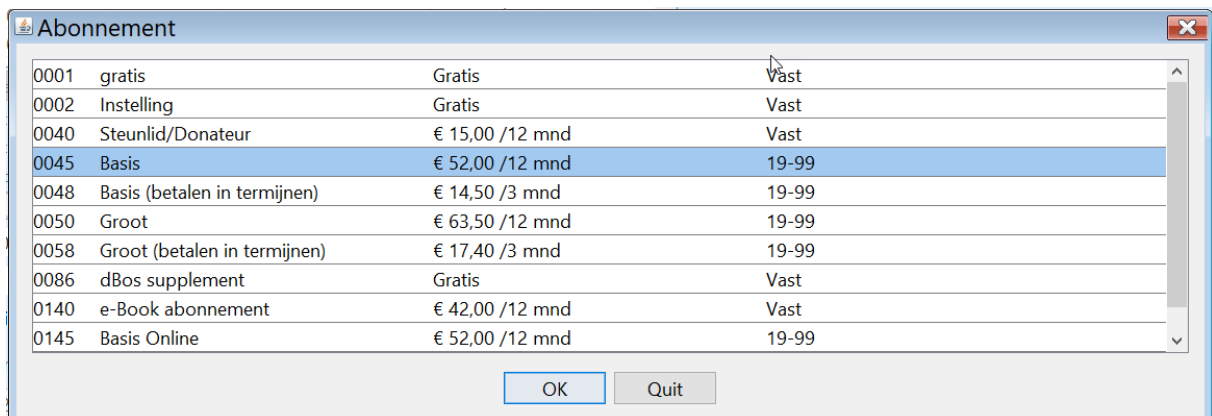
Abonnement

| | | | |
|---|---|---|---|
| 0001 | gratis | Gratis | Vast |
| 0002 | Instelling | Gratis | Vast |
| 0040 | Steunlid/Donateur | € 15,00 /12 mnd | Vast |
| 0045 | Basis | € 52,00 /12 mnd | 19-99 |
| 0048 | Basis (betalen in termijnen) | € 14,50 /3 mnd | 19-99 |
| 0050 | Groot | € 63,50 /12 mnd | 19-99 |
| 0058 | Groot (betalen in termijnen) | € 17,40 /3 mnd | 19-99 |
| 0086 | dBos supplement | Gratis | Vast |
| 0140 | e-Book abonnement | € 42,00 /12 mnd | Vast |
| 0145 | Basis Online | € 52,00 /12 mnd | 19-99 |

OK Quit